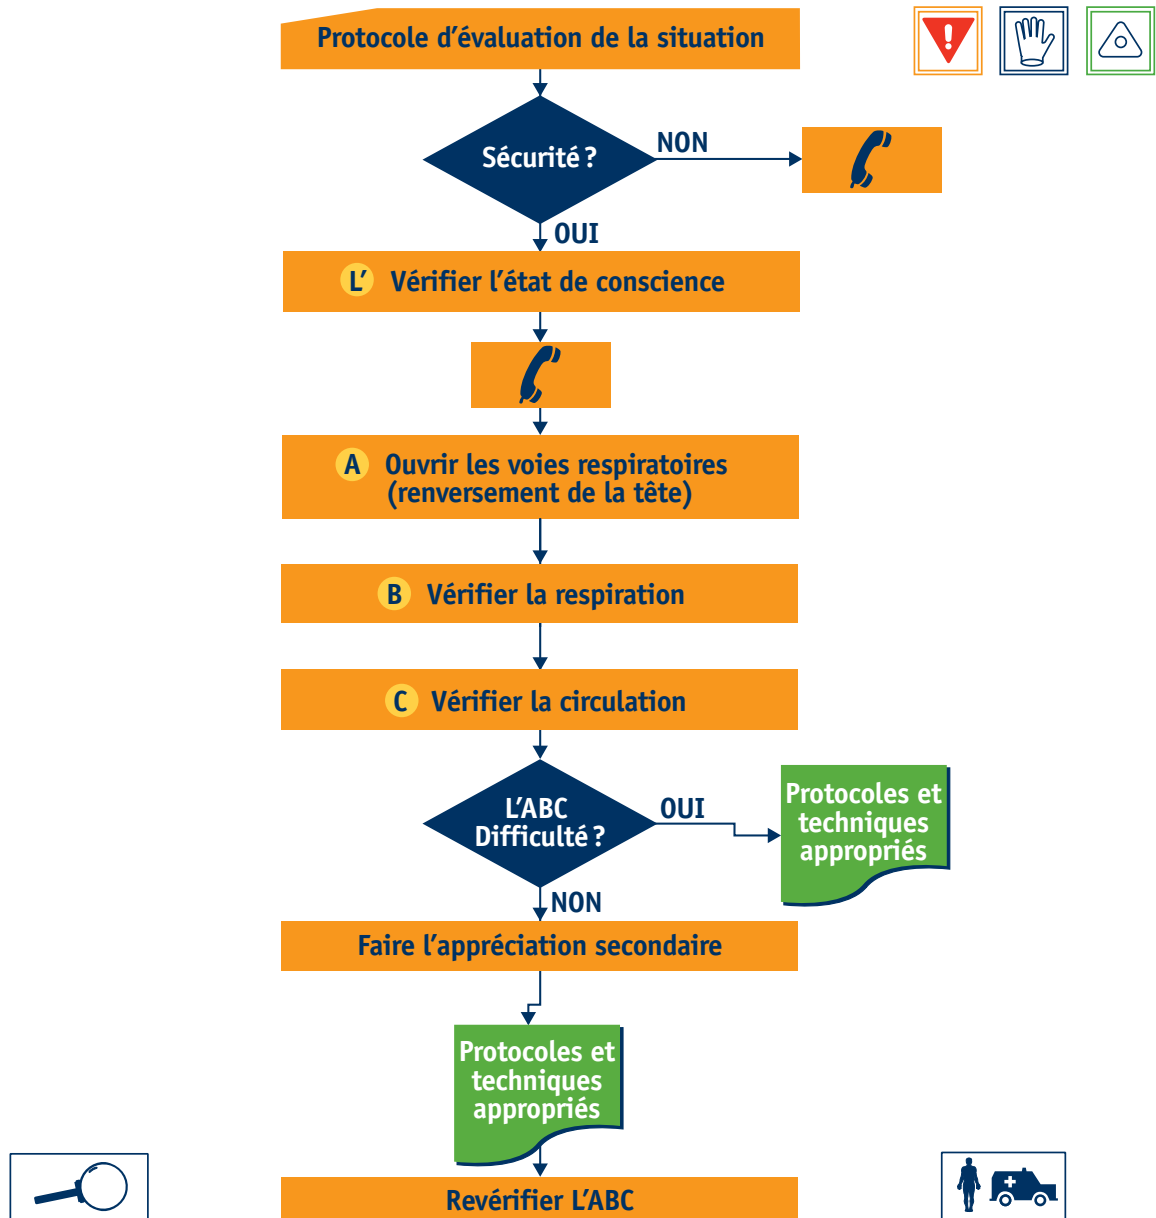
Protocole d'évaluation de la situation

Sécurité ?

NON

OUI

L' Vérifier l'état de conscience

A Ouvrir les voies respiratoires (renversement de la tête)

B Vérifier la respiration

C Vérifier la circulation

L'ABC Difficulté ?

OUI

Protocoles et techniques appropriés

NON

Faire l'appréciation secondaire

Protocoles et techniques appropriés

Revérifier L'ABC